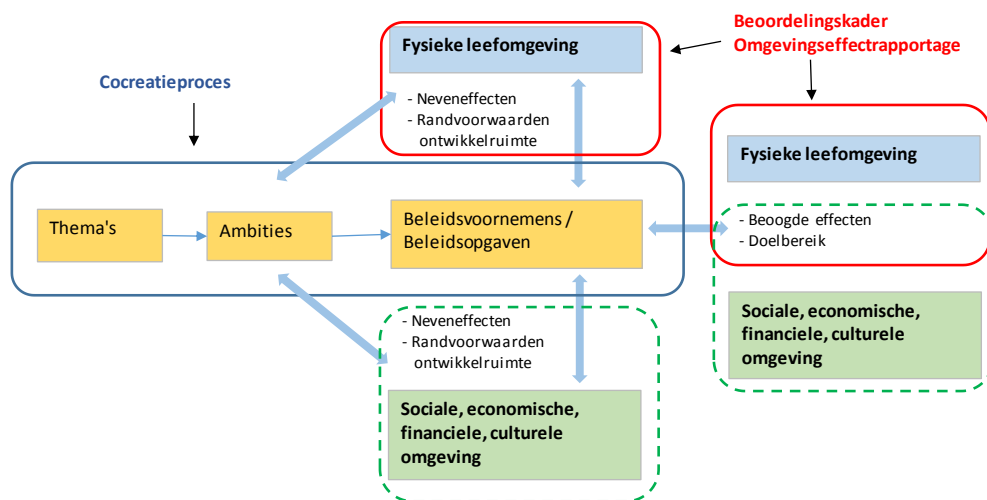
Beoordelingskader Omgevingseffectrapportage

Fysieke leefomgeving

- Neveneffecten
- Randvoorwaarden ontwikkelruimte

Cocreatieproces

Thema's

Ambities

Beleidsvoornemens / Beleidsopgaven

Fysieke leefomgeving

- Beoogde effecten
- Doelbereik

Sociale, economische, financiele, culturele omgeving

- Neveneffecten
- Randvoorwaarden ontwikkelruimte

Sociale, economische, financiele, culturele omgeving